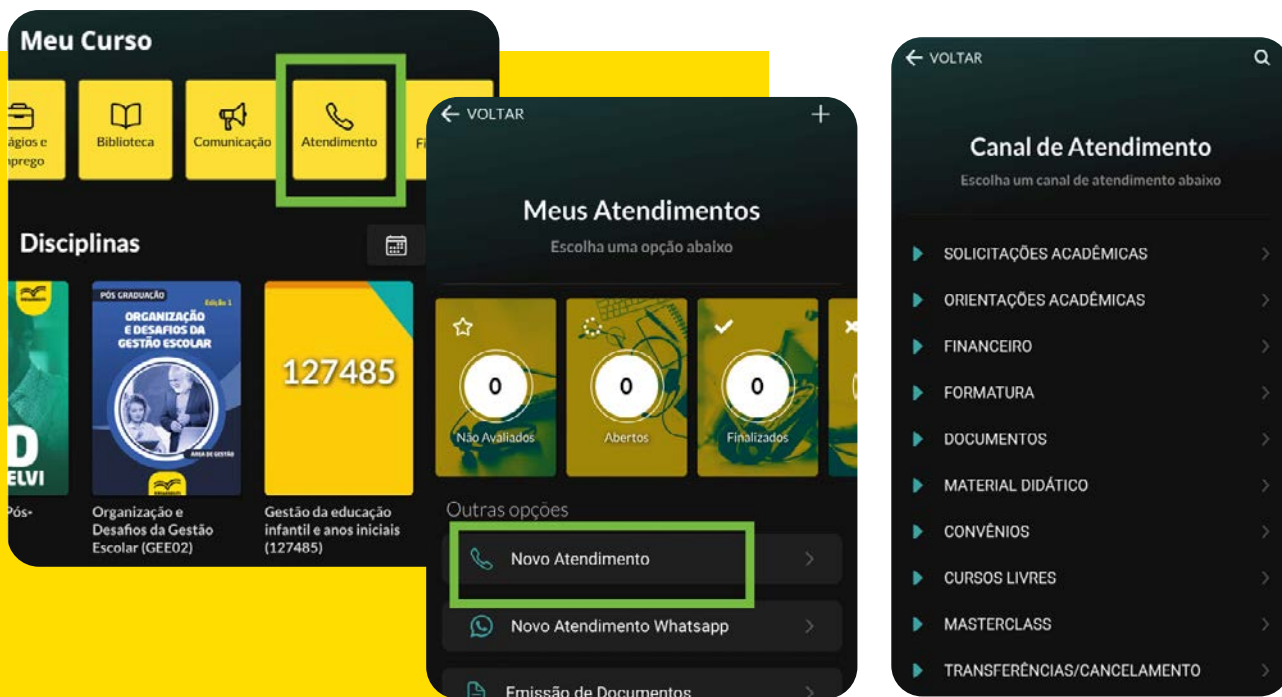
Meu Curso

ágios e
mprego

Biblioteca

Comunicação

Atendimento

Fi

Disciplinas

D
ELVI
Pós-

PÓS GRADUAÇÃO
Edição 1
ORGANIZAÇÃO E DESAFIOS DA GESTÃO ESCOLAR
ÁREA DE GESTÃO

Organização e Desafios da Gestão Escolar (GEE02)

127485

Gestão da educação infantil e anos iniciais (127485)

VOLTAR
+

Meus Atendimentos
Escolha uma opção abaixo

0
Não Avaliados

0
Abertos

0
Finalizados

Outras opções

Novo Atendimento

Novo Atendimento Whatsapp

Emissão de Documentos

VOLTAR

Canal de Atendimento
Escolha um canal de atendimento abaixo

SOLICITAÇÕES ACADÊMICAS
ORIENTAÇÕES ACADÊMICAS
FINANCEIRO
FORMATURA
DOCUMENTOS
MATERIAL DIDÁTICO
CONVÊNIOS
CURSOS LIVRES
MASTERCLASS
TRANSFERÊNCIAS/CANCELAMENTO